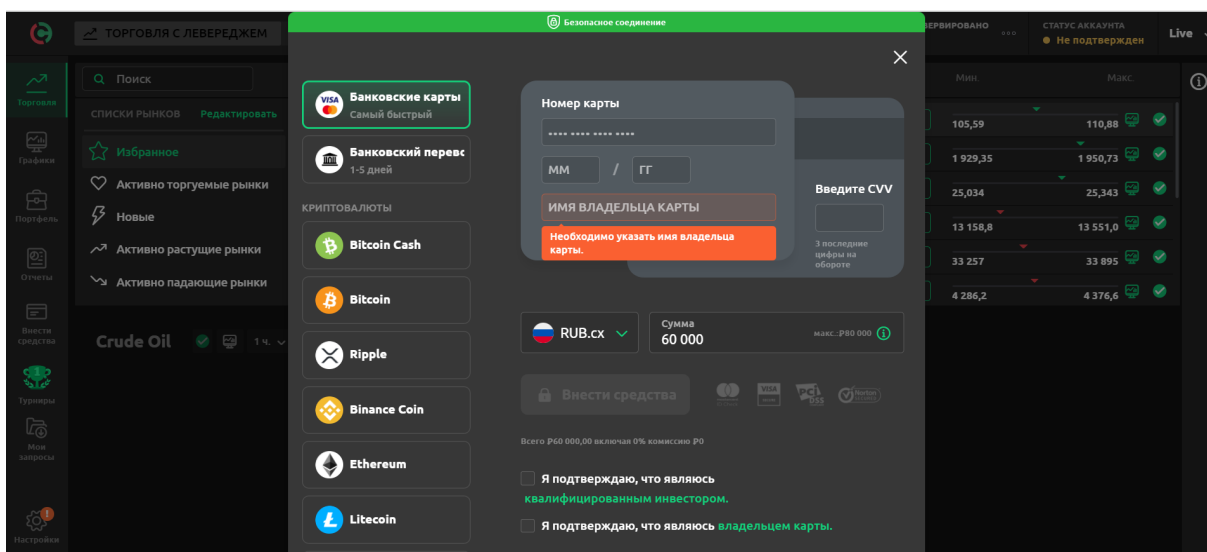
ТОРГОВЛЯ С ЛЕВЕРЕДЖЕМ

Безопасное соединение

ЕРВИРОВАНО

СТАТУС АККАУНТА
Не подтвержден

Live

Торговля

Графики

Портфель

Отчеты

Внести средства

Турниры

Мои запросы

Настройки

Поиск

СПИСКИ РЫНКОВ Редактировать

Избранное

Активно торгуемые рынки

Новые

Активно растущие рынки

Активно падающие рынки

Crude Oil 1 ч.

Банковские карты
Самый быстрый

Банковский перевс
1-5 дней

КРИПТОВАЛЮТЫ

Bitcoin Cash

Bitcoin

Ripple

Binance Coin

Ethereum

Litecoin

Номер карты

•••• •••• •••• ••••

ММ / ГГ

ИМЯ ВЛАДЕЛЬЦА КАРТЫ

Необходимо указать имя владельца карты.

Введите CVV

3 последние цифры на обороте

RUB.cx

Сумма
60 000

макс.: ₽80 000

Внести средства

Всего ₽60 000,00 включая 0% комиссию ₽0

Я подтверждаю, что являюсь квалифицированным инвестором.

Я подтверждаю, что являюсь владельцем карты.

Мин. Макс.

| Мин. | Макс. |
|---|---|
| 105,59 | 110,88 |
| 1 929,35 | 1 950,73 |
| 25,034 | 25,343 |
| 13 158,8 | 13 551,0 |
| 33 257 | 33 895 |
| 4 286,2 | 4 376,6 |